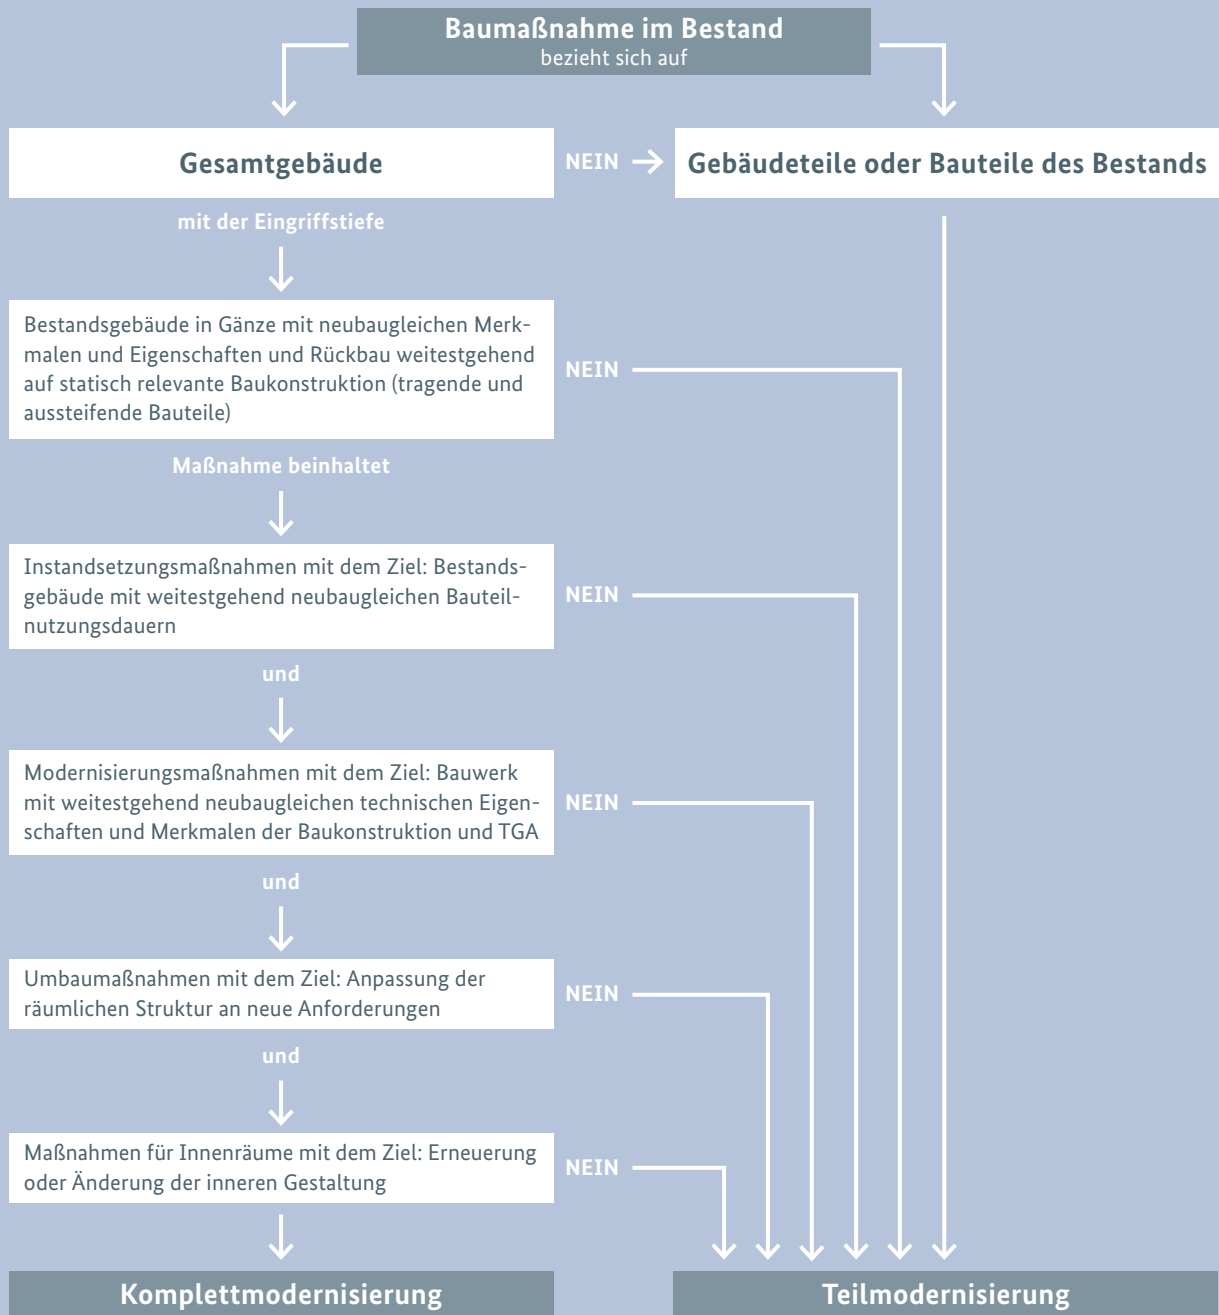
Baumaßnahme im Bestand
bezieht sich auf

Gesamtgebäude

NEIN

Gebäudeteile oder Bauteile des Bestands

mit der Eingriffstiefe

Bestandsgebäude in Gänze mit neubaugleichen Merkmalen und Eigenschaften und Rückbau weitestgehend auf statisch relevante Baukonstruktion (tragende und aussteifende Bauteile)

NEIN

Maßnahme beinhaltet

Instandsetzungsmaßnahmen mit dem Ziel: Bestandsgebäude mit weitestgehend neubaugleichen Bauteilnutzungsdauern

NEIN

und

Modernisierungsmaßnahmen mit dem Ziel: Bauwerk mit weitestgehend neubaugleichen technischen Eigenschaften und Merkmalen der Baukonstruktion und TGA

NEIN

und

Umbaumaßnahmen mit dem Ziel: Anpassung der räumlichen Struktur an neue Anforderungen

NEIN

und

Maßnahmen für Innenräume mit dem Ziel: Erneuerung oder Änderung der inneren Gestaltung

NEIN

Komplettmodernisierung

Teilmodernisierung